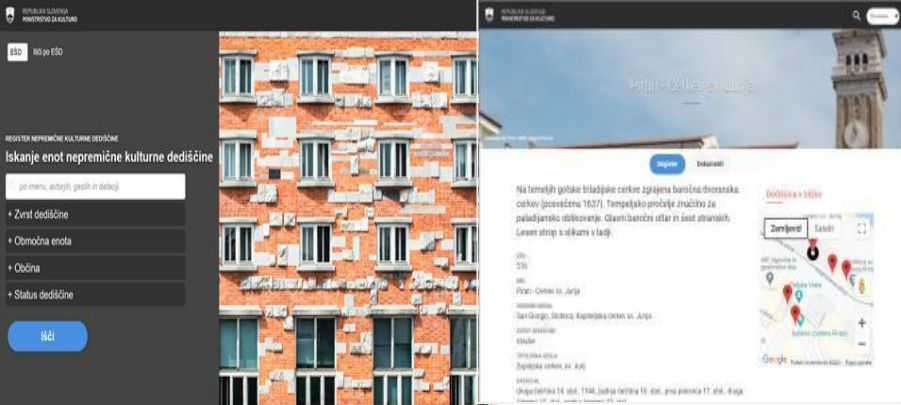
REPUBLIKA SLOVENIJA
MINISTRSTVO ZA KULTURO

EŠD Išči po EŠD

REGISTER NEPREMIČNE KULTURNE DEDIŠČINE
Iskanje enot nepremične kulturne dediščine

po imenu, avtorjih, geslih in detajli

+ Zvrst dediščine
+ Območna enota
+ Občina
+ Status dediščine

Išči

REPUBLIKA SLOVENIJA
MINISTRSTVO ZA KULTURO

Piran - Cerkev sv. Jurija

Register Dokumenti

Na temeljih gotske triladijske cerkve zgrajena baročna dvoranska cerkev (posvečena 1637). Tempeljsko pročelje značilno za paladijansko oblikovanje. Glavni baročni oltar in šest stranskih. Lesen strop s slikami v ladji.

EŠD
516

Ime
Piran - Cerkev sv. Jurija

Dediščina v bližini

Zemljevid Satelit

Piran
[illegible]